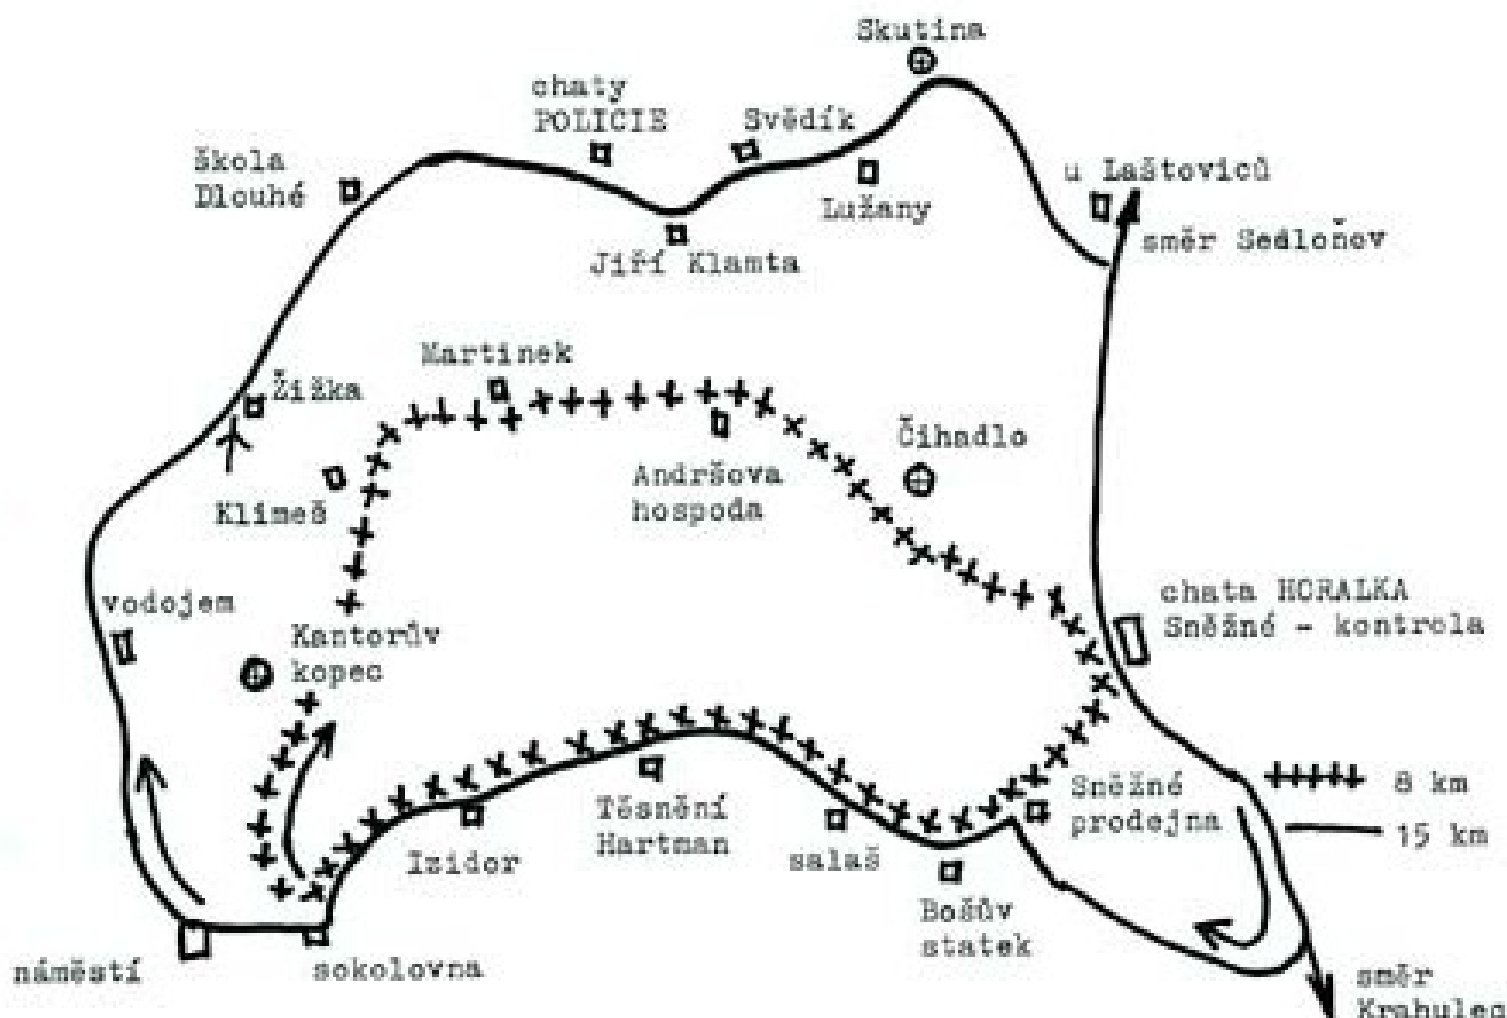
Skutina

chaty POLICIE

Švédík

Škola Dlouhé

u Laštoviců

Lužany

směr Sedloňov

Jiří Klamta

Martinek

Žižka

Čihadlo

Andršova hospoda

Klimeš

vodojem

chata HORALKA Sněžné - kontrola

Kantorův kopec

Těsnění Hartman

Sněžné prodejna

++++ 8 km

— 15 km

Izidor

salaš

Bošův statek

náměstí

sokolovna

směr Krahulec